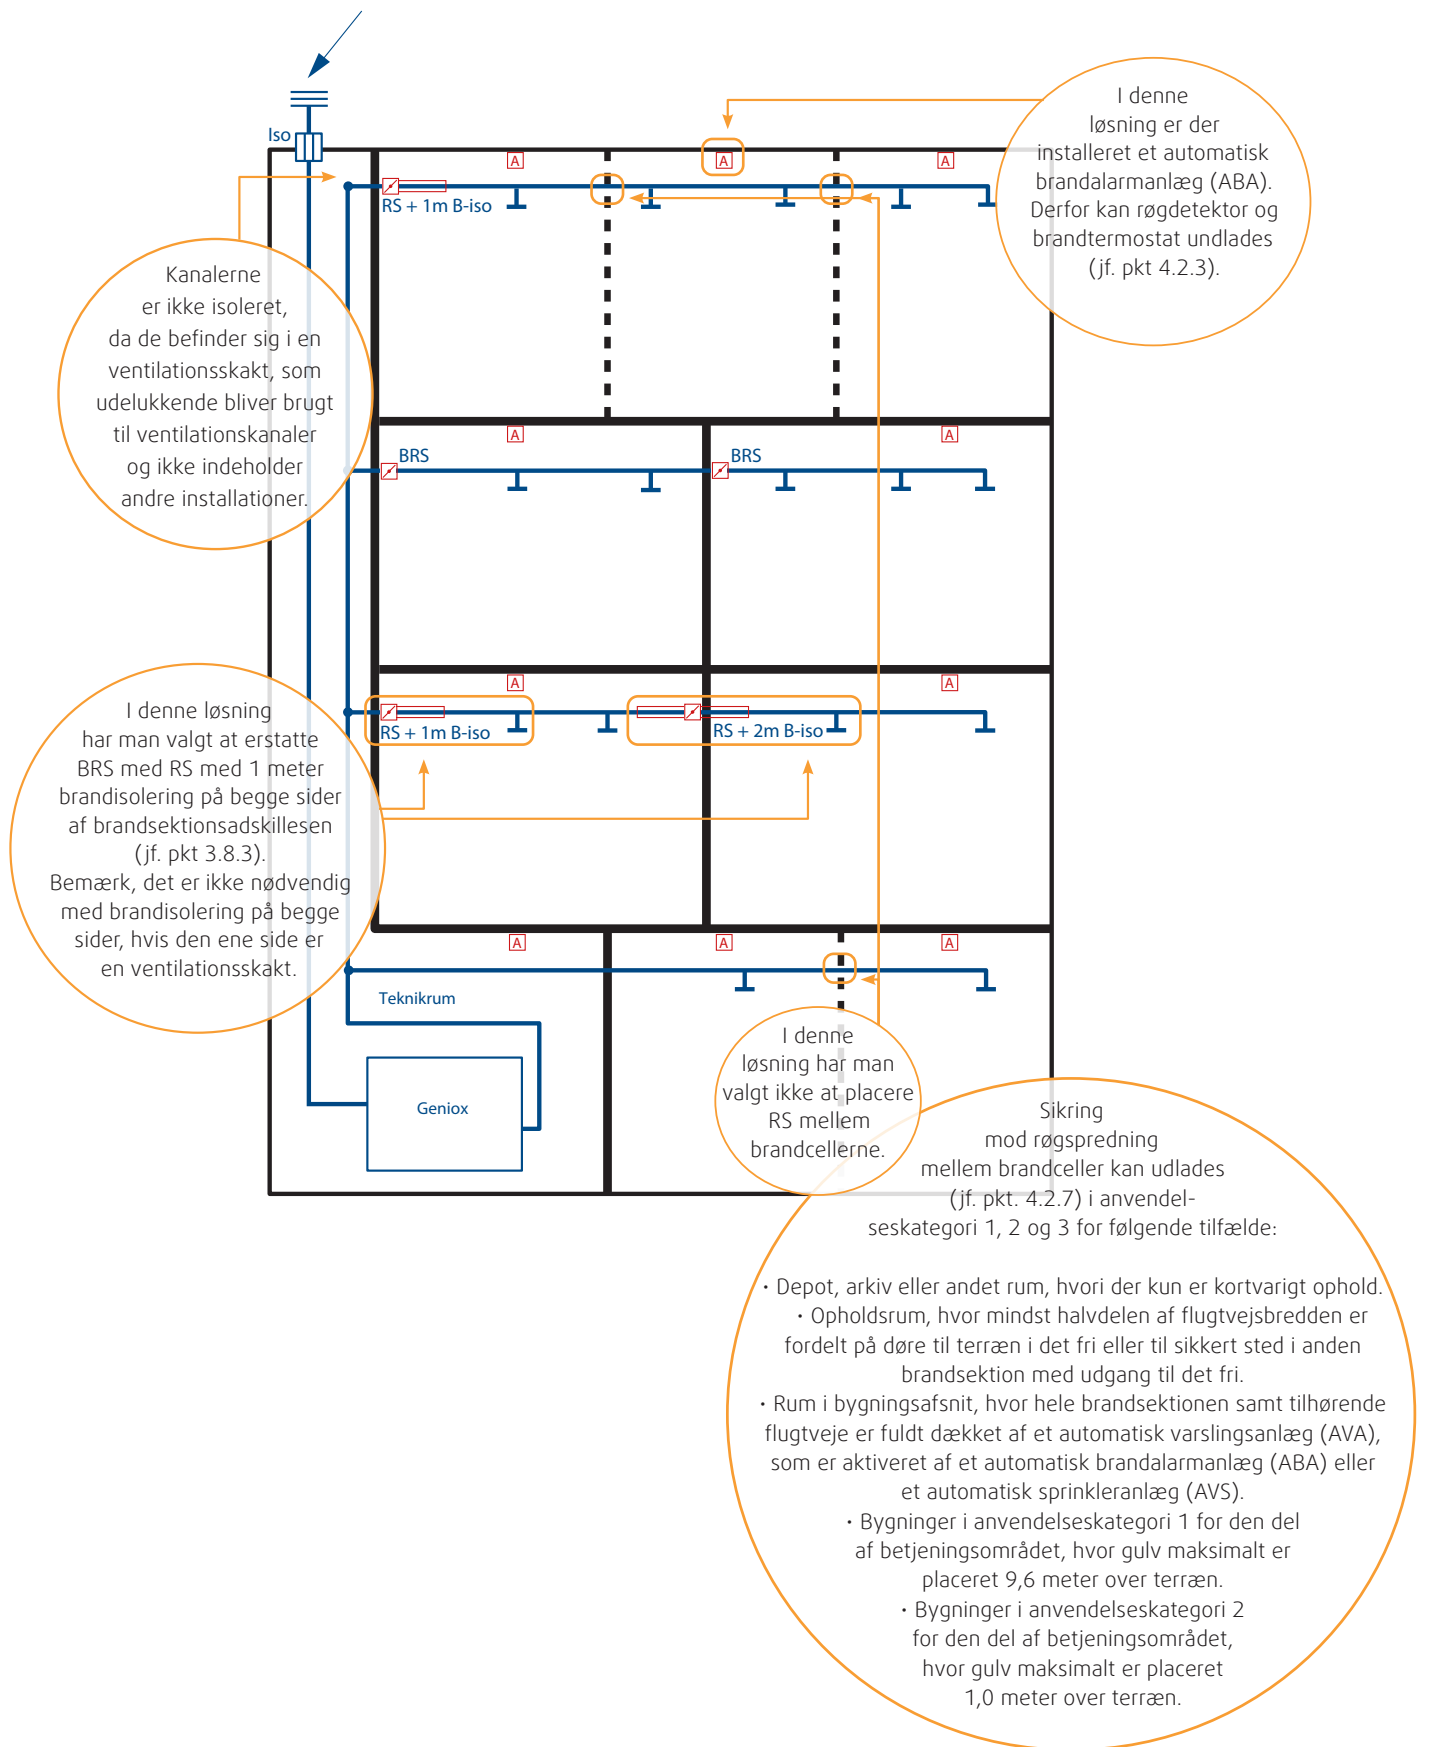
Iso

A A A

RS + 1m B-iso

I denne løsning er der installeret et automatisk brandalarmanlæg (ABA). Derfor kan røgdetektor og brandtermostat undlades (jf. pkt 4.2.3).

Kanalerne er ikke isoleret, da de befinder sig i en ventilationsskakt, som udelukkende bliver brugt til ventilationskanaler og ikke indeholder andre installationer.

A A

BRS

BRS

A A

I denne løsning har man valgt at erstatte BRS med RS med 1 meter brandisolering på begge sider af brandsektionsadskillesen (jf. pkt 3.8.3). Bemærk, det er ikke nødvendig med brandisolering på begge sider, hvis den ene side er en ventilationsskakt.

RS + 1m B-iso

RS + 2m B-iso

A A A

Teknikrum

Geniox

I denne løsning har man valgt ikke at placere RS mellem brandcellerne.

Sikring mod røgspredning mellem brandceller kan udlades (jf. pkt. 4.2.7) i anvendelseskategori 1, 2 og 3 for følgende tilfælde:

• Depot, arkiv eller andet rum, hvori der kun er kortvarigt ophold.
• Opholdsrum, hvor mindst halvdelen af flugtvejsbredden er fordelt på døre til terræn i det fri eller til sikkert sted i anden brandsektion med udgang til det fri.
• Rum i bygningsafsnit, hvor hele brandsektionen samt tilhørende flugtveje er fuldt dækket af et automatisk varslingsanlæg (AVA), som er aktiveret af et automatisk brandalarmanlæg (ABA) eller et automatisk sprinkleranlæg (AVS).
• Bygninger i anvendelseskategori 1 for den del af betjeningsområdet, hvor gulv maksimalt er placeret 9,6 meter over terræn.
• Bygninger i anvendelseskategori 2 for den del af betjeningsområdet, hvor gulv maksimalt er placeret 1,0 meter over terræn.